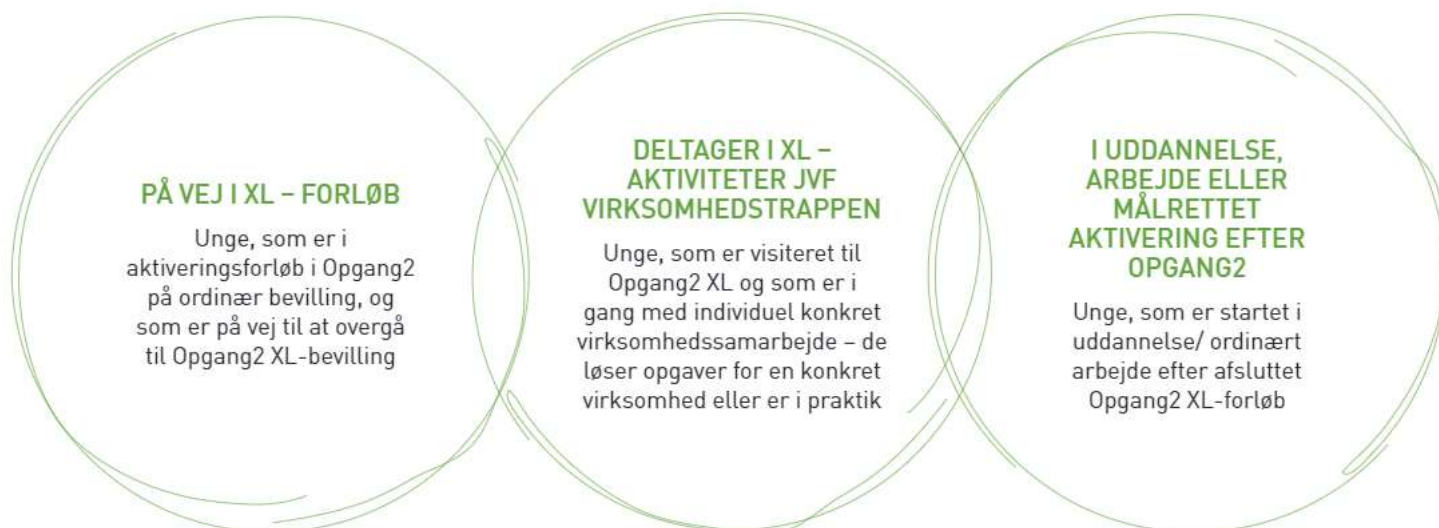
PÅ VEJ I XL – FORLØB

Unge, som er i aktiveringsforløb i Opgang2 på ordinær bevilling, og som er på vej til at overgå til Opgang2 XL-bevilling

DELTAGER I XL – AKTIVITETER JVF VIRKSOMHEDSTRAPPEN

Unge, som er visiteret til Opgang2 XL og som er i gang med individuel konkret virksomhedssamarbejde – de løser opgaver for en konkret virksomhed eller er i praktik

I UDDANNELSE, ARBEJDE ELLER MÅLRETTET AKTIVERING EFTER OPGANG2

Unge, som er startet i uddannelse/ ordinært arbejde efter afsluttet Opgang2 XL-forløb